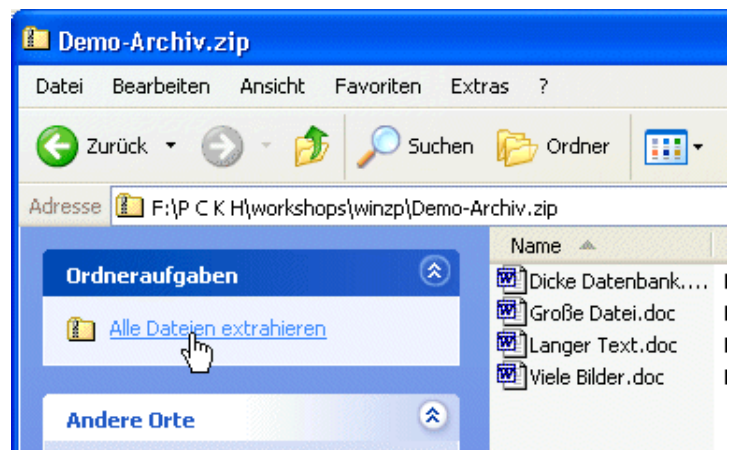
Demo-Archiv.zip

Datei Bearbeiten Ansicht Favoriten Extras ?

Zurück Suchen Ordner

Adresse F:\P C K H\workshops\winzp\Demo-Archiv.zip

Ordneraufgaben

Alle Dateien extrahieren

Andere Orte

Name

Dicke Datenbank....
Große Datei.doc
Langer Text.doc
Viele Bilder.doc